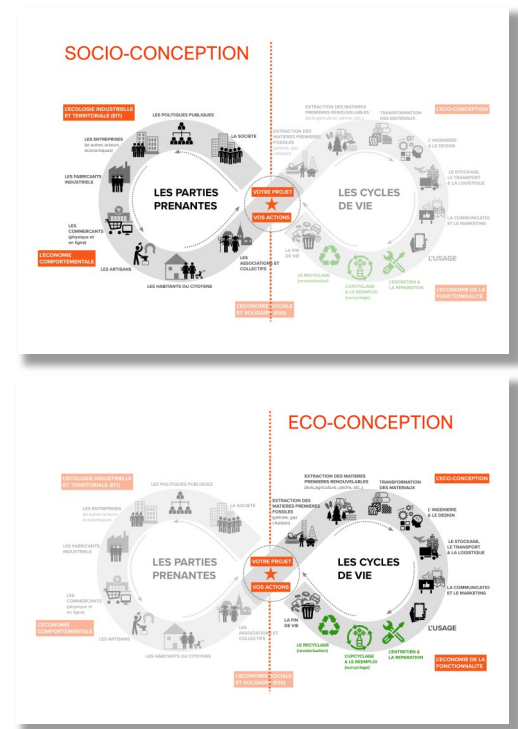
SOCIO-CONCEPTION

L'ECOLOGIE INDUSTRIELLE ET TERRITORIALE (EIT)

LES POLITIQUES PUBLIQUES

LES ENTREPRISES (et autres acteurs économiques)

LA SOCIETE

LES FABRICANTS INDUSTRIELS

LES PARTIES PRENANTES

LES COMMERCANTS (physique et en ligne)

L'ECONOMIE COMPORTEMENTALE

LES ARTISANS

LES HABITANTS OU CITOYENS

LES ASSOCIATIONS ET COLLECTIFS

VOTRE PROJET

VOS ACTIONS

L'ECONOMIE SOCIALE ET SOLIDAIRE (ESS)

EXTRACTION DES MATIERES PREMIERES RENOUVELABLES (bois, agriculture, pêche, etc.)

EXTRACTION DES MATIERES PREMIERES FOSSILES (pétrole, gaz, charbon)

TRANSFORMATION DES MATERIAUX

L'ECO-CONCEPTION

L'INGENIERIE & LE DESIGN

LES CYCLES DE VIE

LE STOCKAGE, LE TRANSPORT & LA LOGISTIQUE

LA COMMUNICATION ET LE MARKETING

LA FIN DE VIE

L'USAGE

LE RECYCLAGE (revalorisation)

L'UPCYCLAGE & LE REEMPLOI (surcyclage)

L'ENTRETIEN & LA REPARATION

L'ECONOMIE DE LA FONCTIONNALITE

ECO-CONCEPTION

L'ECOLOGIE INDUSTRIELLE ET TERRITORIALE (EIT)

LES POLITIQUES PUBLIQUES

LES ENTREPRISES (et autres acteurs économiques)

LA SOCIETE

LES FABRICANTS INDUSTRIELS

LES PARTIES PRENANTES

LES COMMERCANTS (physique et en ligne)

L'ECONOMIE COMPORTEMENTALE

LES ARTISANS

LES HABITANTS OU CITOYENS

LES ASSOCIATIONS ET COLLECTIFS

VOTRE PROJET

VOS ACTIONS

L'ECONOMIE SOCIALE ET SOLIDAIRE (ESS)

EXTRACTION DES MATIERES PREMIERES RENOUVELABLES (bois, agriculture, pêche, etc.)

EXTRACTION DES MATIERES PREMIERES FOSSILES (pétrole, gaz, charbon)

TRANSFORMATION DES MATERIAUX

L'ECO-CONCEPTION

L'INGENIERIE & LE DESIGN

LES CYCLES DE VIE

LE STOCKAGE, LE TRANSPORT & LA LOGISTIQUE

LA COMMUNICATION ET LE MARKETING

LA FIN DE VIE

L'USAGE

LE RECYCLAGE (revalorisation)

L'UPCYCLAGE & LE REEMPLOI (surcyclage)

L'ENTRETIEN & LA REPARATION

L'ECONOMIE DE LA FONCTIONNALITE